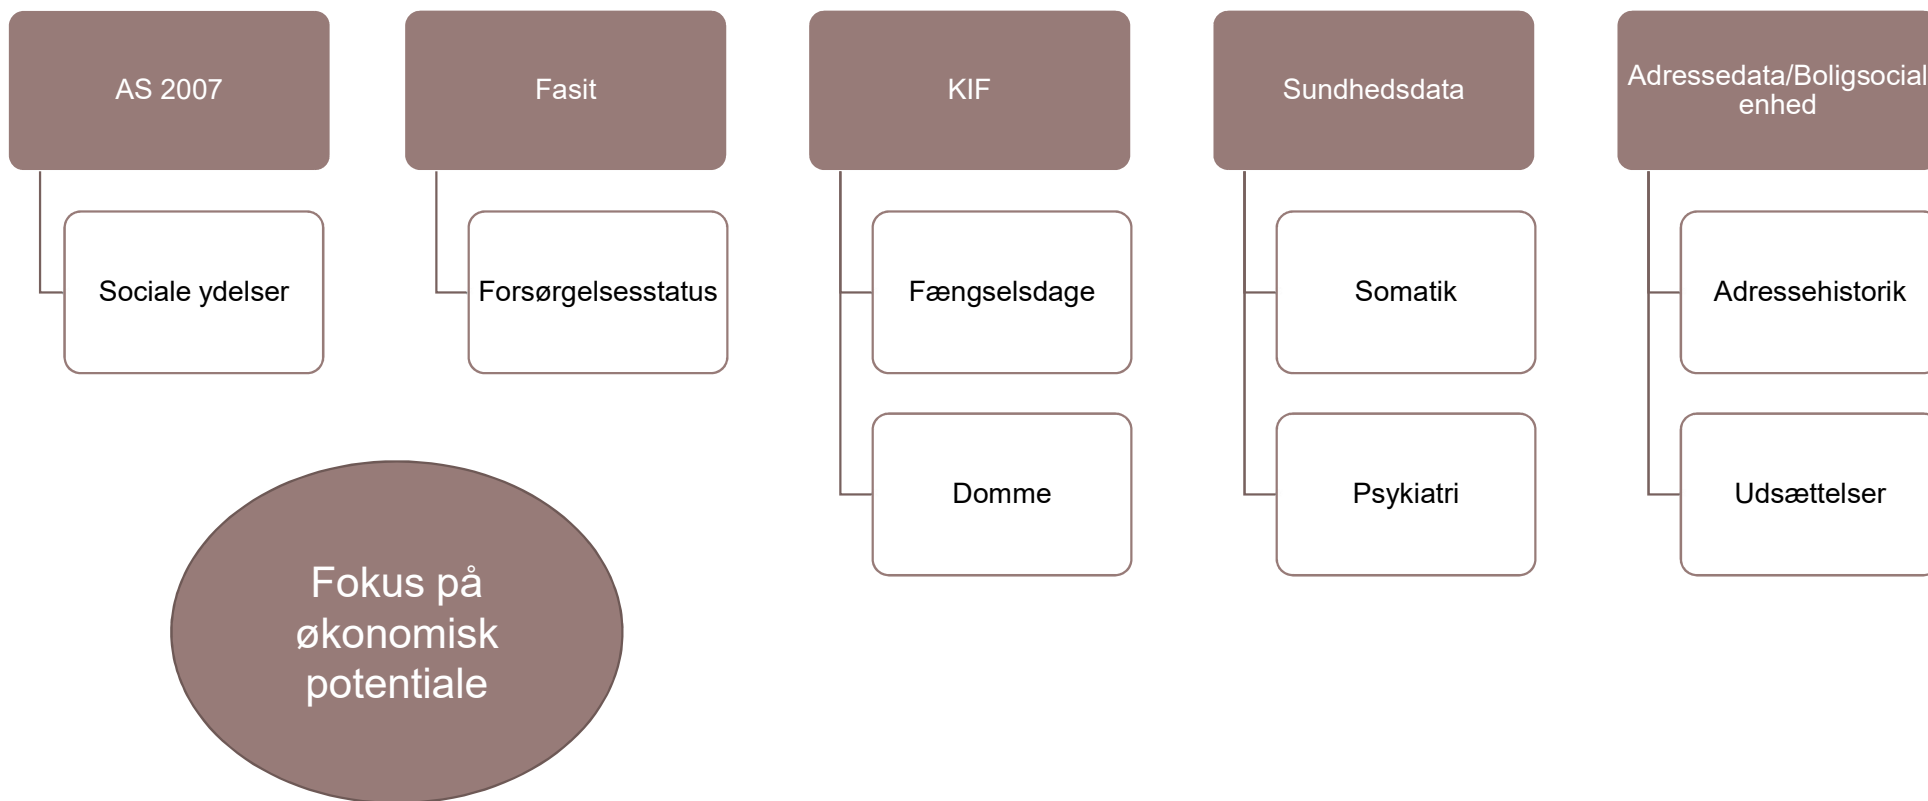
AS 2007

Sociale ydelser

Fasit

Forsørgelsesstatus

KIF

Fængselsdage

Domme

Sundhedsdata

Somatik

Psykiatri

Adressedata/Boligsocial enhed

Adressehistorik

Udsættelser

Fokus på økonomisk potentiale